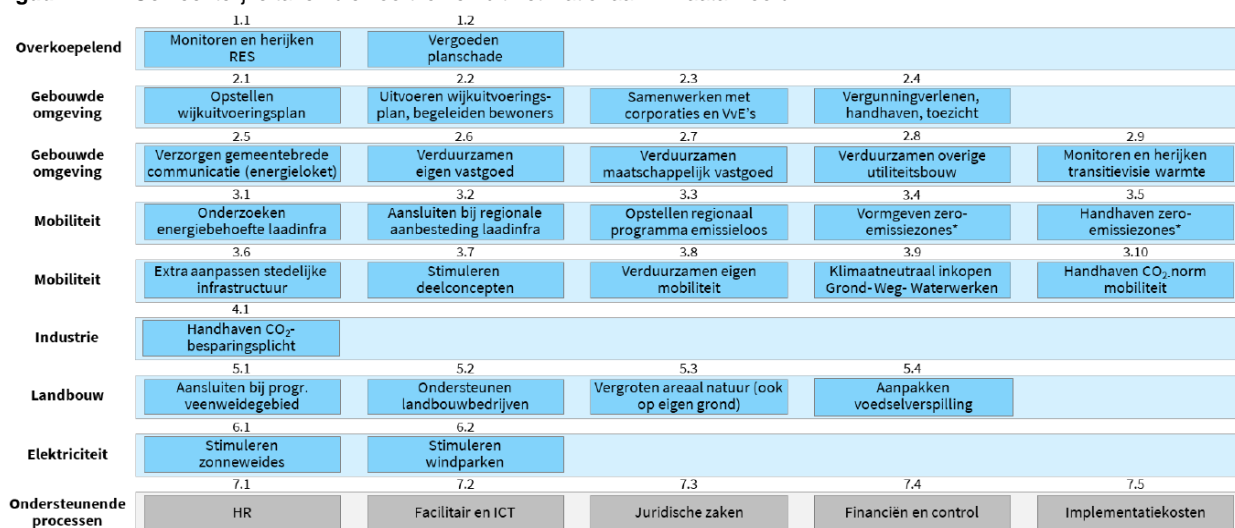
Overkoepelend
1.1 Monitoren en herijken RES
1.2 Vergoeden planschade

Gebouwde omgeving
2.1 Opstellen wijkuitvoeringsplan
2.2 Uitvoeren wijkuitvoeringsplan, begeleiden bewoners
2.3 Samenwerken met corporaties en VvE's
2.4 Vergunningverlenen, handhaven, toezicht

Gebouwde omgeving
2.5 Verzorgen gemeentebrede communicatie (energieloket)
2.6 Verduurzamen eigen vastgoed
2.7 Verduurzamen maatschappelijk vastgoed
2.8 Verduurzamen overige utiliteitsbouw
2.9 Monitoren en herijken transitievisie warmte

Mobiliteit
3.1 Onderzoeken energiebehoefte laadinfra
3.2 Aansluiten bij regionale aanbesteding laadinfra
3.3 Opstellen regionaal programma emissieloos
3.4 Vormgeven zero-emissiezones*
3.5 Handhaven zero-emissiezones*

Mobiliteit
3.6 Extra aanpassen stedelijke infrastructuur
3.7 Stimuleren deelconcepten
3.8 Verduurzamen eigen mobiliteit
3.9 Klimaatneutraal inkopen Grond-Weg-Waterwerken
3.10 Handhaven $CO_2$-norm mobiliteit

Industrie
4.1 Handhaven $CO_2$-besparingsplicht

Landbouw
5.1 Aansluiten bij progr. veenweidegebied
5.2 Ondersteunen landbouwbedrijven
5.3 Vergroten areaal natuur (ook op eigen grond)
5.4 Aanpakken voedselverspilling

Elektriciteit
6.1 Stimuleren zonneweides
6.2 Stimuleren windparken

Ondersteunende processen
7.1 HR
7.2 Facilitair en ICT
7.3 Juridische zaken
7.4 Financiën en control
7.5 Implementatiekosten